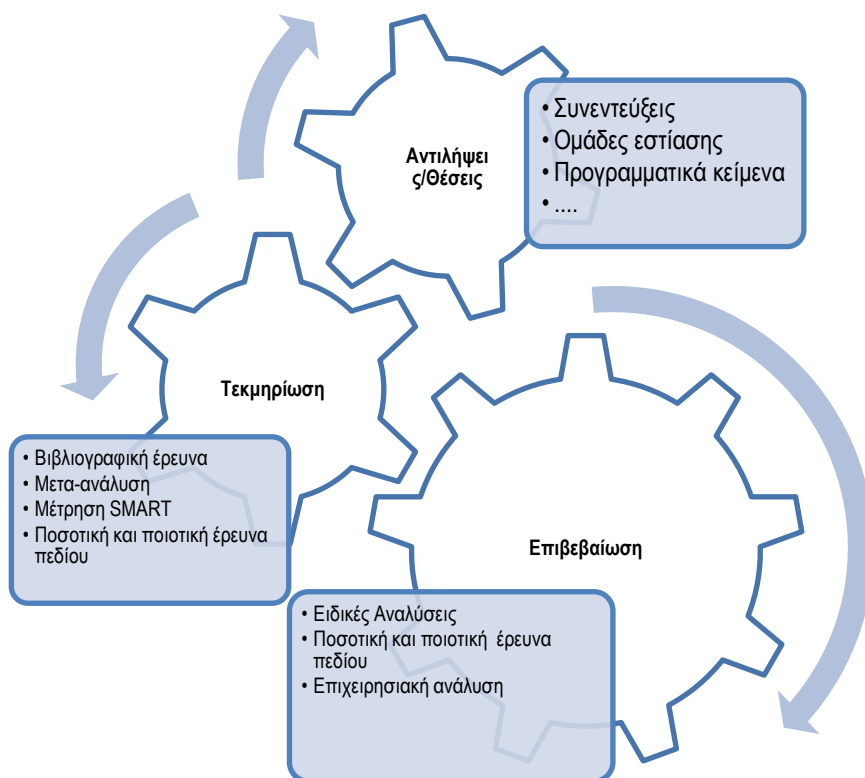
Αντιλήψει ς/Θέσεις

• Συνεντεύξεις
• Ομάδες εστίασης
• Προγραμματικά κείμενα
• ....

Τεκμηρίωση

• Βιβλιογραφική έρευνα
• Μετα-ανάλυση
• Μέτρηση SMART
• Ποσοτική και ποιοτική έρευνα πεδίου

Επιβεβαίωση

• Ειδικές Αναλύσεις
• Ποσοτική και ποιοτική έρευνα πεδίου
• Επιχειρησιακή ανάλυση